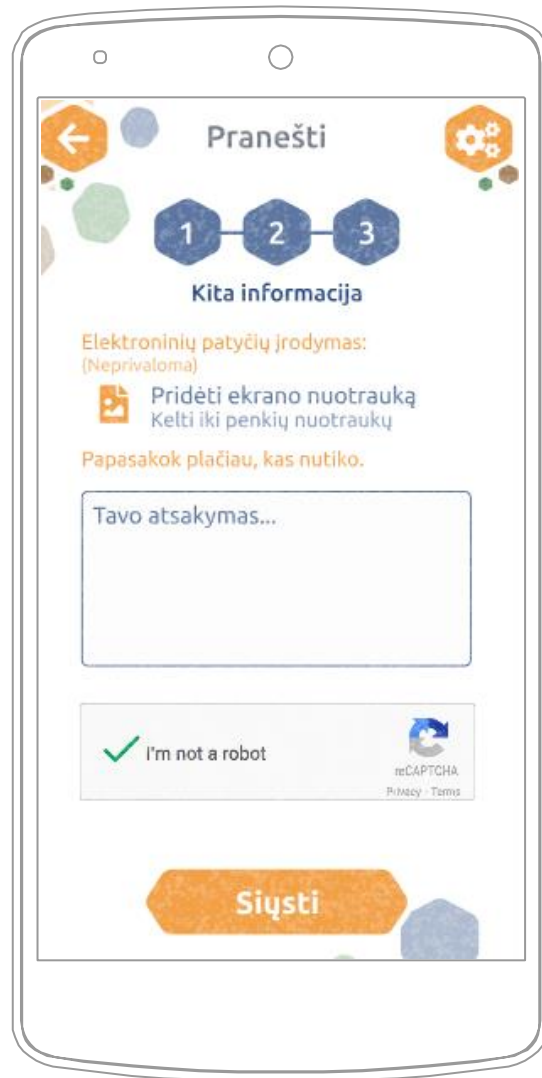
Pranešti

1 2 3

Kita informacija

Elektroninių patyčių įrodymas:
(Neprivaloma)

Pridėti ekrano nuotrauką
Kelti iki penkių nuotraukų

Papasakok plačiau, kas nutiko.

Tavo atsakymas...

I'm not a robot
reCAPTCHA
Privacy - Terms

Siųsti